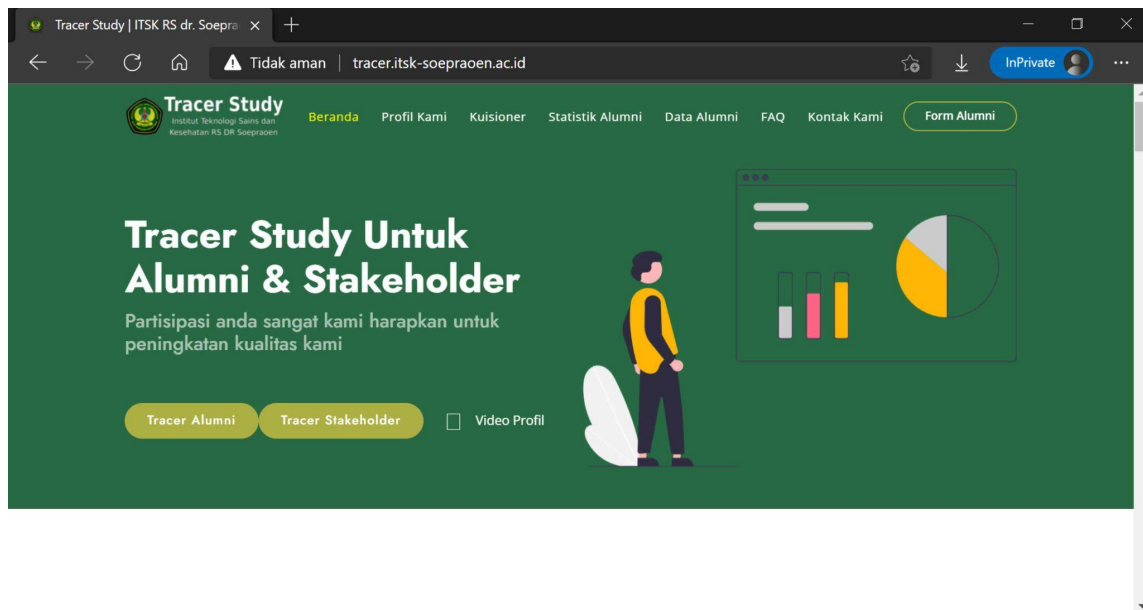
Tracer Study | ITSK RS dr. Soepra ×

Tidak aman | tracer.itsk-soepraoen.ac.id

InPrivate

Tracer Study
Institut Teknologi Sains dan Kesehatan RS DR Soepraoen

Beranda Profil Kami Kuisioner Statistik Alumni Data Alumni FAQ Kontak Kami Form Alumni

Tracer Study Untuk Alumni & Stakeholder

Partisipasi anda sangat kami harapkan untuk peningkatan kualitas kami

Tracer Alumni Tracer Stakeholder Video Profil